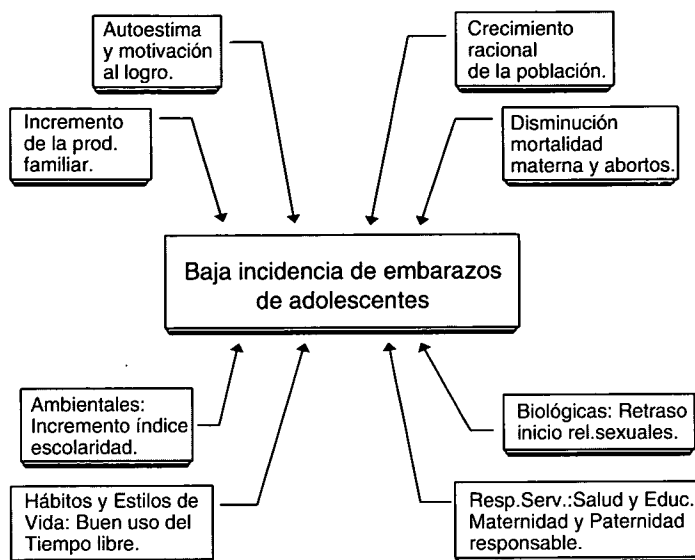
Autoestima y motivación al logro.

Crecimiento racional de la población.

Incremento de la prod. familiar.

Disminución mortalidad materna y abortos.

Baja incidencia de embarazos de adolescentes

Ambientales: Incremento índice escolaridad.

Biológicas: Retraso inicio rel.sexuales.

Hábitos y Estilos de Vida: Buen uso del Tiempo libre.

Resp.Serv.:Salud y Educ. Maternidad y Paternidad responsable.